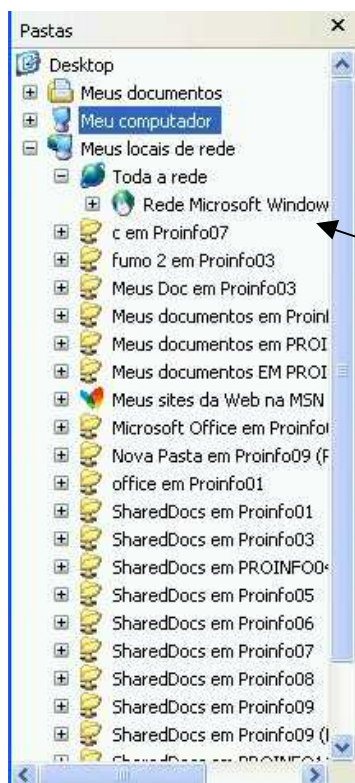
Pastas ×

Desktop
Meus documentos
Meu computador
Meus locais de rede
Toda a rede
Rede Microsoft Window
c em Proinfo07
fumo 2 em Proinfo03
Meus Doc em Proinfo03
Meus documentos em Proinl
Meus documentos em PROI
Meus documentos EM PROI
Meus sites da Web na MSN
Microsoft Office em Proinfo
Nova Pasta em Proinfo09 (F
office em Proinfo01
SharedDocs em Proinfo01
SharedDocs em Proinfo03
SharedDocs em PROINFO0
SharedDocs em Proinfo05
SharedDocs em Proinfo06
SharedDocs em Proinfo07
SharedDocs em Proinfo08
SharedDocs em Proinfo09
SharedDocs em Proinfo09 (I
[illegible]